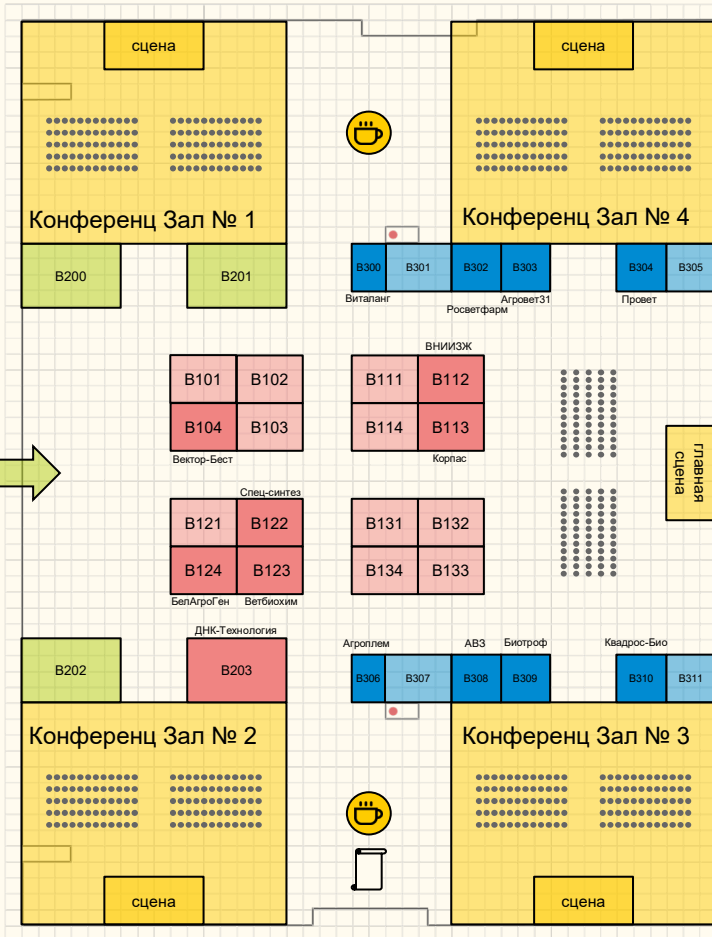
сцена

сцена

Конференц Зал № 1

Конференц Зал № 4

B200

B201

B300 B301 B302 B303

B304 B305

Виталанг

Росветфарм

Агровет31

Провет

ВНИИЗЖ

B101 B102

B104 B103

B111 B112

B114 B113

Вектор-Бест

Корпас

главная сцена

Спец-синтез

B121 B122

B124 B123

B131 B132

B134 B133

БелАгроГен

Ветбиохим

ДНК-Технология

B202

B203

Агроплем

АВЗ

Биотроф

Квадрос-Био

B306 B307 B308 B309

B310 B311

Конференц Зал № 2

Конференц Зал № 3

сцена

сцена